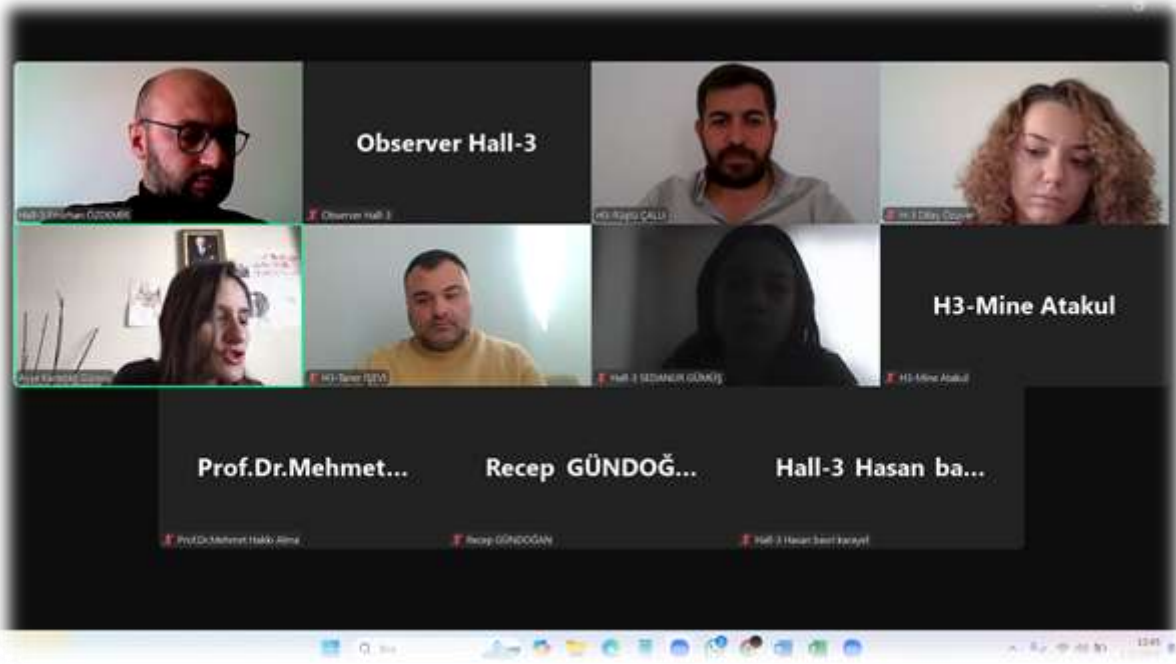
Hall-3 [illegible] ÖZDEMİR

Observer Hall-3

Observer Hall-3

H3-Kaptu ÇALLI

H-3 Dilay Özyer

Ayşe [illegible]

H3-Taner İŞEVİ

Hall-3 SEDANUR GÜMÜŞ

H3-Mine Atakul

H3-Mine Atakul

Prof.Dr.Mehmet...

Prof.Dr.Mehmet Hakkı Alma

Recep GÜNDOĞ...

Recep GÜNDOĞAN

Hall-3 Hasan ba...

Hall-3 Hasan basri karayel